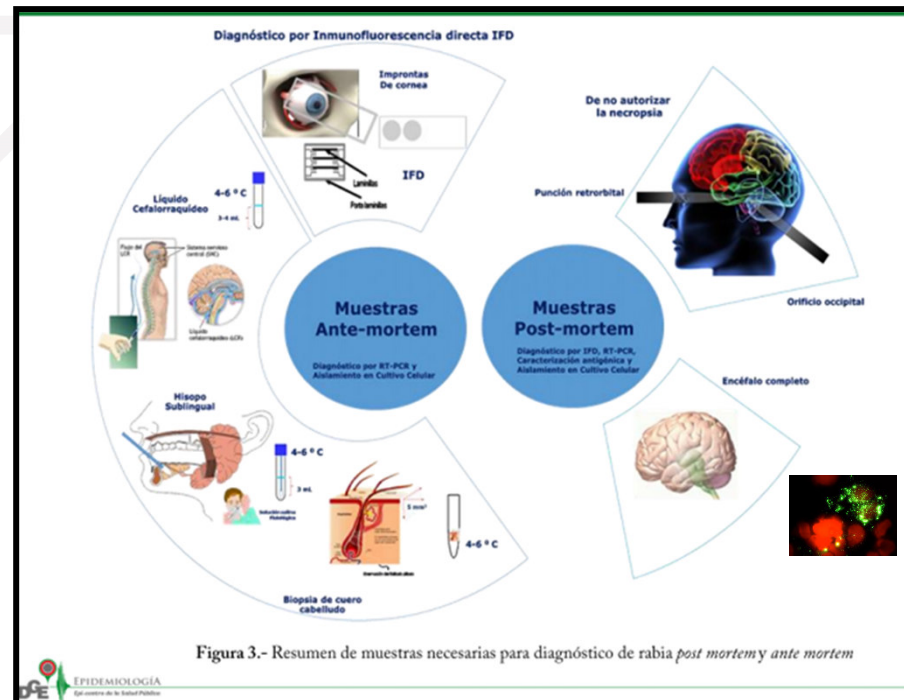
Diagnóstico por Inmunofluorescencia directa IFD

Improntas De cornea

IFD

Laminillas

Porta laminillas

Líquido Cefalorraquídeo

4-6 º C

3-4 mL

Sistema nervioso central (SNC)

Líquido cefalorraquídeo (LCR)

Muestras Ante-mortem

Diagnóstico por RT-PCR y Aislamiento en Cultivo Celular

Hisopo Sublingual

4-6 º C

3 mL

Solución salina Fisiológica

5 mm²

4-6 º C

Biopsia de cuero cabelludo

De no autorizar la necropsia

Punción retrorbital

Orificio occipital

Muestras Post-mortem

Diagnóstico por IFD, RT-PCR, Caracterización antigénica y Aislamiento en Cultivo Celular

Encéfalo completo

Figura 3.- Resumen de muestras necesarias para diagnóstico de rabia post mortem y ante mortem

DGE EPIDEMIOLOGÍA